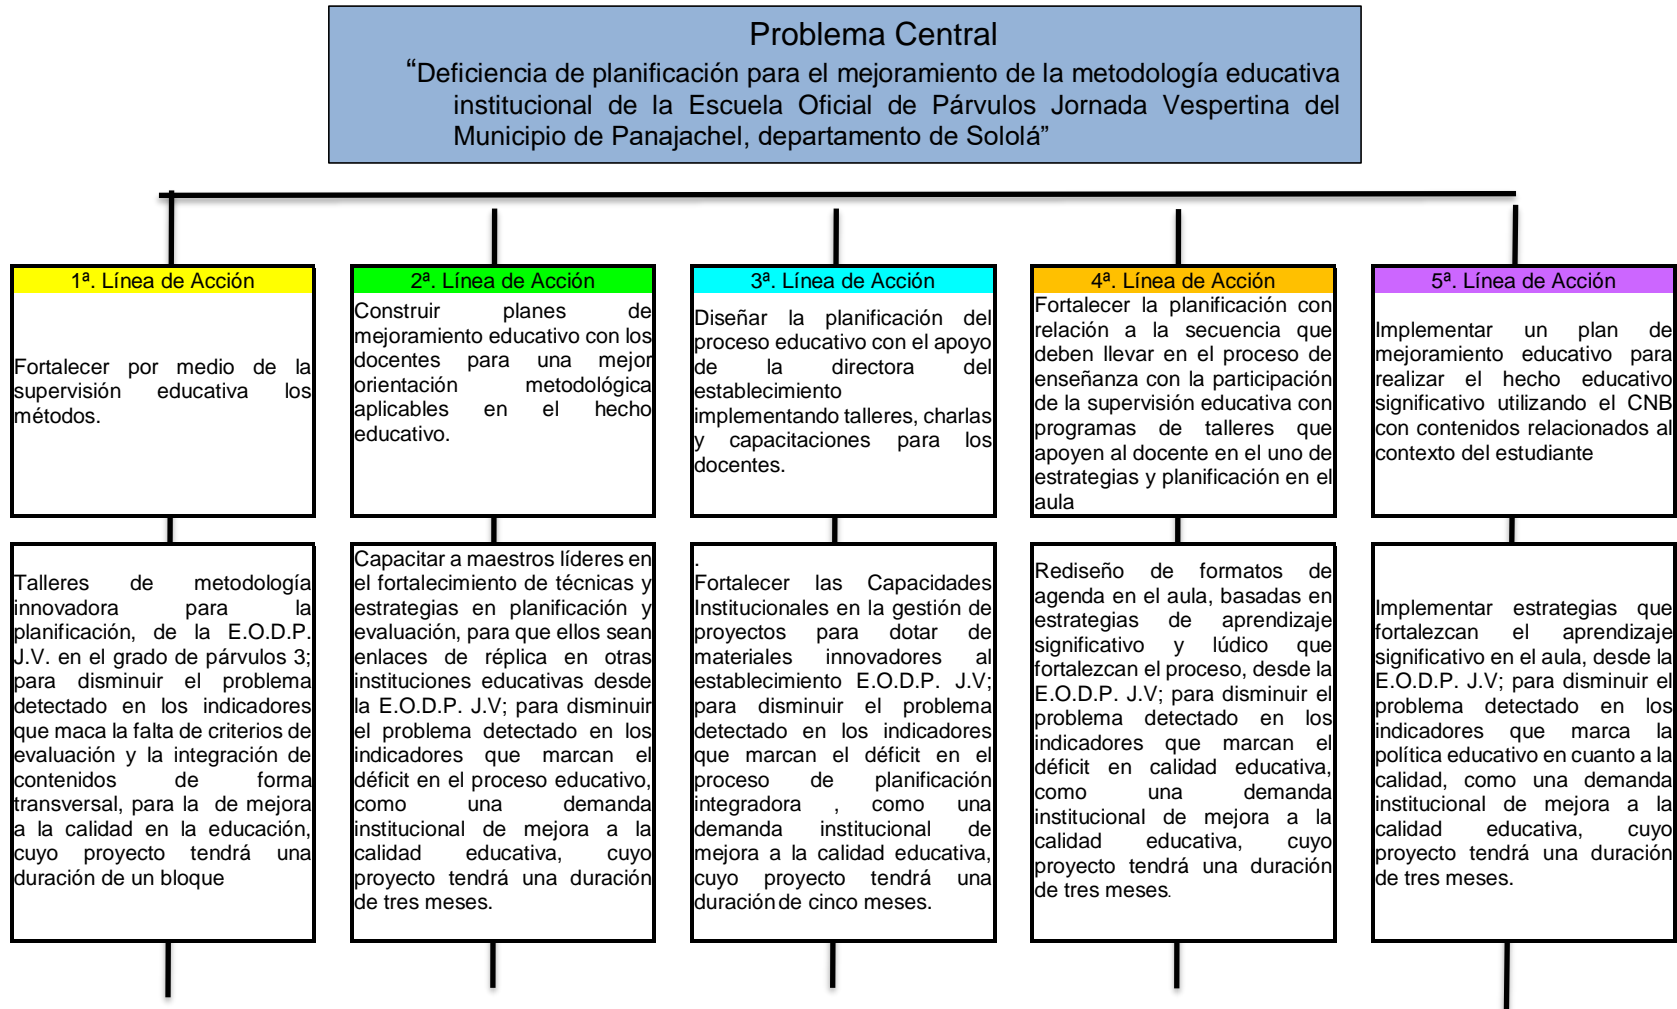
Problema Central
"Deficiencia de planificación para el mejoramiento de la metodología educativa institucional de la Escuela Oficial de Párvulos Jornada Vespertina del Municipio de Panajachel, departamento de Sololá"

1ª. Línea de Acción

Fortalecer por medio de la supervisión educativa los métodos.

Talleres de metodología innovadora para la planificación, de la E.O.D.P. J.V. en el grado de párvulos 3; para disminuir el problema detectado en los indicadores que maca la falta de criterios de evaluación y la integración de contenidos de forma transversal, para la de mejora a la calidad en la educación, cuyo proyecto tendrá una duración de un bloque

2ª. Línea de Acción

Construir planes de mejoramiento educativo con los docentes para una mejor orientación metodológica aplicables en el hecho educativo.

Capacitar a maestros líderes en el fortalecimiento de técnicas y estrategias en planificación y evaluación, para que ellos sean enlaces de réplica en otras instituciones educativas desde la E.O.D.P. J.V; para disminuir el problema detectado en los indicadores que marcan el déficit en el proceso educativo, como una demanda institucional de mejora a la calidad educativa, cuyo proyecto tendrá una duración de tres meses.

3ª. Línea de Acción

Diseñar la planificación del proceso educativo con el apoyo de la directora del establecimiento implementando talleres, charlas y capacitaciones para los docentes.

.
Fortalecer las Capacidades Institucionales en la gestión de proyectos para dotar de materiales innovadores al establecimiento E.O.D.P. J.V; para disminuir el problema detectado en los indicadores que marcan el déficit en el proceso de planificación integradora , como una demanda institucional de mejora a la calidad educativa, cuyo proyecto tendrá una duración de cinco meses.

4ª. Línea de Acción

Fortalecer la planificación con relación a la secuencia que deben llevar en el proceso de enseñanza con la participación de la supervisión educativa con programas de talleres que apoyen al docente en el uno de estrategias y planificación en el aula

Rediseño de formatos de agenda en el aula, basadas en estrategias de aprendizaje significativo y lúdico que fortalezcan el proceso, desde la E.O.D.P. J.V; para disminuir el problema detectado en los indicadores que marcan el déficit en calidad educativa, como una demanda institucional de mejora a la calidad educativa, cuyo proyecto tendrá una duración de tres meses.

5ª. Línea de Acción

Implementar un plan de mejoramiento educativo para realizar el hecho educativo significativo utilizando el CNB con contenidos relacionados al contexto del estudiante

Implementar estrategias que fortalezcan el aprendizaje significativo en el aula, desde la E.O.D.P. J.V; para disminuir el problema detectado en los indicadores que marca la política educativo en cuanto a la calidad, como una demanda institucional de mejora a la calidad educativa, cuyo proyecto tendrá una duración de tres meses.